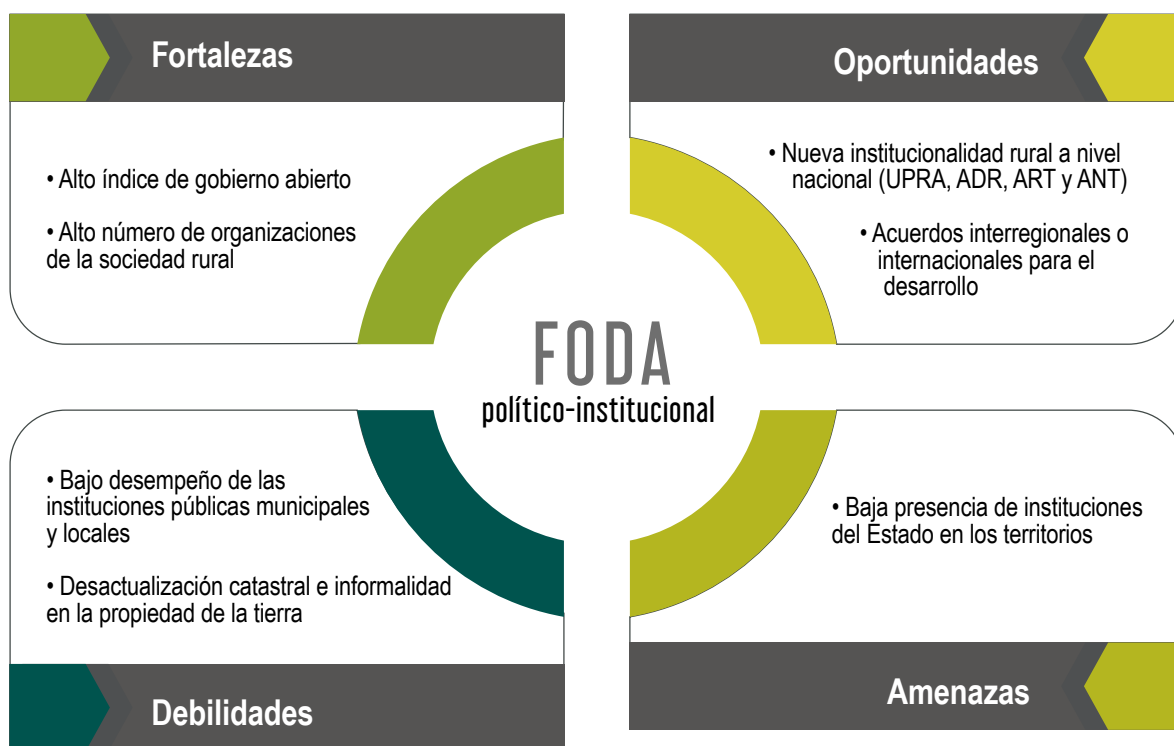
Fortalezas

• Alto índice de gobierno abierto

• Alto número de organizaciones de la sociedad rural

Oportunidades

• Nueva institucionalidad rural a nivel nacional (UPRA, ADR, ART y ANT)

• Acuerdos interregionales o internacionales para el desarrollo

FODA
político-institucional

• Bajo desempeño de las instituciones públicas municipales y locales

• Desactualización catastral e informalidad en la propiedad de la tierra

Debilidades

• Baja presencia de instituciones del Estado en los territorios

Amenazas